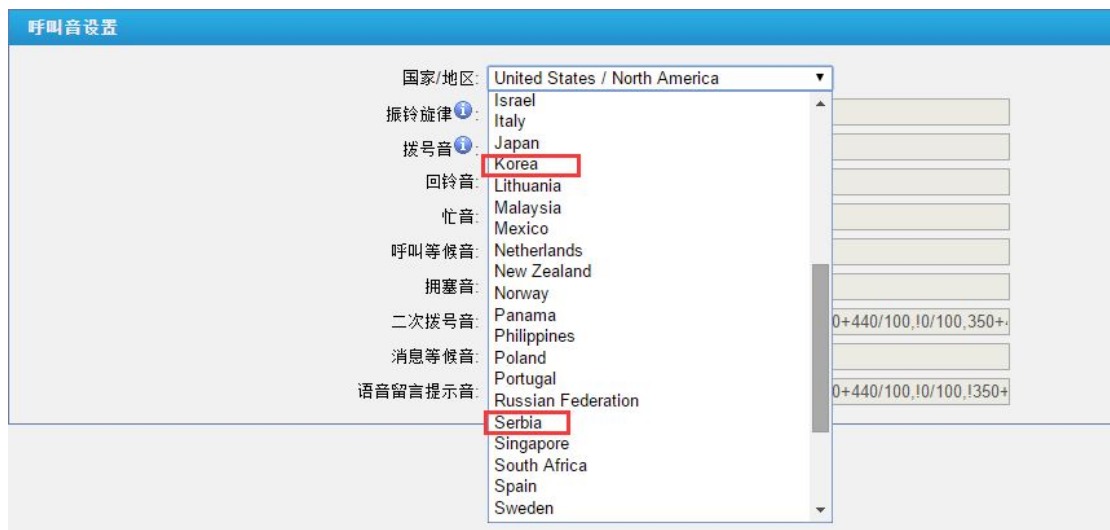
呼叫音设置

国家/地区: United States / North America

振铃旋律:

拨号音:

回铃音:

忙音:

呼叫等候音:

拥塞音:

二次拨号音: 0+440/100,!0/100,350+

消息等候音:

语音留言提示音: 0+440/100,!0/100,!350+

Israel
Italy
Japan
Korea
Lithuania
Malaysia
Mexico
Netherlands
New Zealand
Norway
Panama
Philippines
Poland
Portugal
Russian Federation
Serbia
Singapore
South Africa
Spain
Sweden